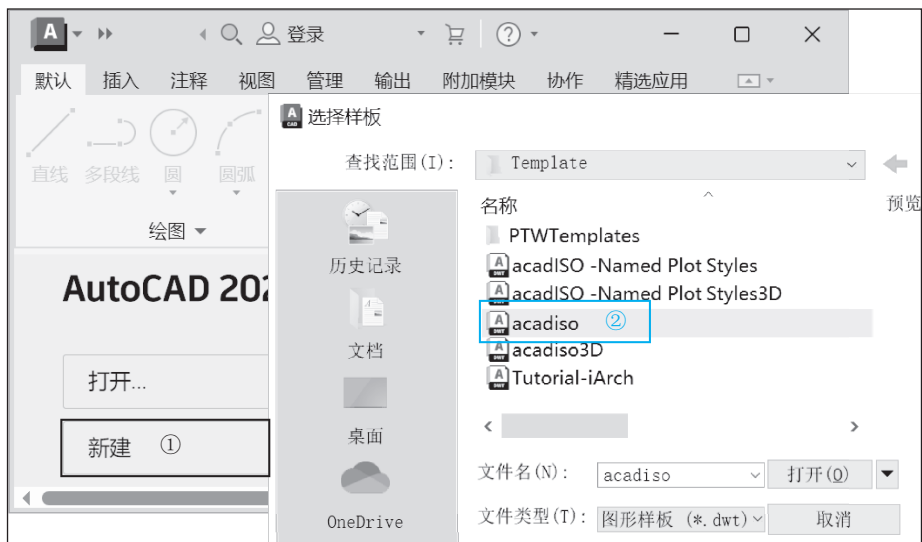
A 登录

默认 插入 注释 视图 管理 输出 附加模块 协作 精选应用

直线 多段线 圆 圆弧

绘图

AutoCAD 202

打开...

新建 ①

选择样板

查找范围(I): Template

预览

名称

历史记录

文档

桌面

OneDrive

PTWTemplates
acadISO -Named Plot Styles
acadISO -Named Plot Styles3D
acadiso ②
acadiso3D
Tutorial-iArch

文件名(N): acadiso 打开(O)

文件类型(T): 图形样板 (*.dwt) 取消